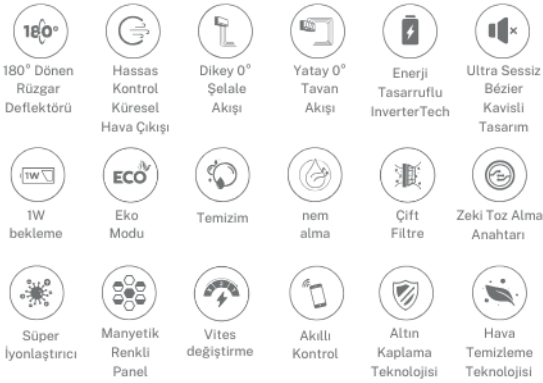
180°

180° Dönen Rüzgar Deflektörü

Hassas Kontrol Küresel Hava Çıkışı

Dikey 0° Şelale Akışı

Yatay 0° Tavan Akışı

Enerji Tasarruflu InverterTech

Ultra Sessiz Bézier Kavisli Tasarım

1W

1W bekleme

ECO

Eko Modu

Temizim

nem alma

Çift Filtre

Zeki Toz Alma Anahtarı

Süper İyonlaştırıcı

Manyetik Renkli Panel

Vites değiştirme

Akıllı Kontrol

Altın Kaplama Teknolojisi

Hava Temizleme Teknolojisi